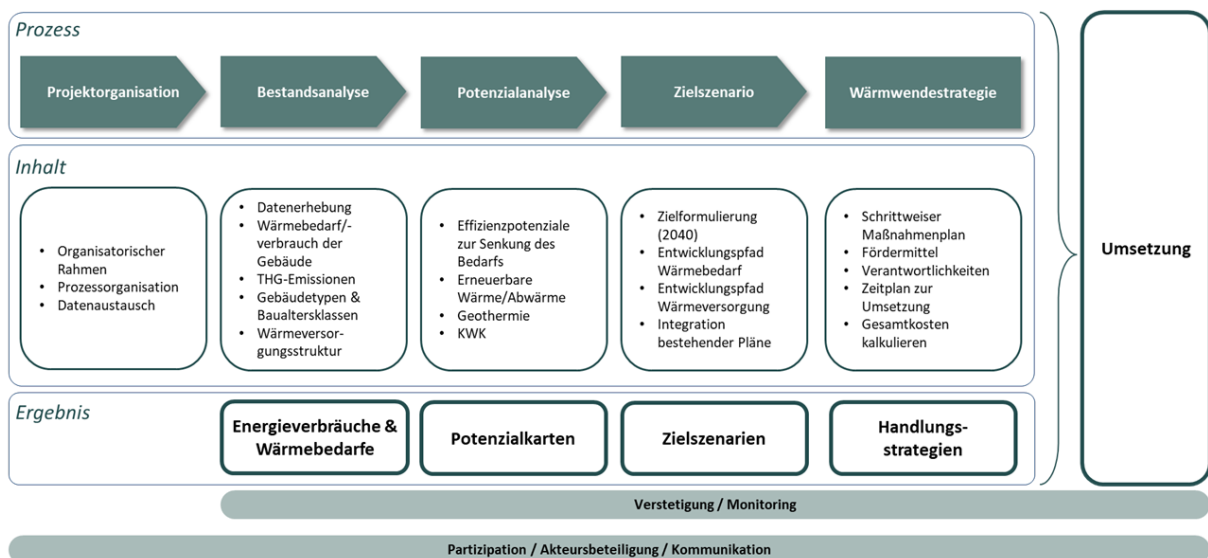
Prozess

Projektorganisation

Bestandsanalyse

Potenzialanalyse

Zielszenario

Wärmwendestrategie

Inhalt

- Organisatorischer Rahmen
- Prozessorganisation
- Datenaustausch

- Datenerhebung
- Wärmebedarf/-verbrauch der Gebäude
- THG-Emissionen
- Gebäudetypen & Baualtersklassen
- Wärmeversorgungsstruktur

- Effizienzpotenziale zur Senkung des Bedarfs
- Erneuerbare Wärme/Abwärme
- Geothermie
- KWK

- Zielformulierung (2040)
- Entwicklungspfad Wärmebedarf
- Entwicklungspfad Wärmeversorgung
- Integration bestehender Pläne

- Schrittweiser Maßnahmenplan
- Fördermittel
- Verantwortlichkeiten
- Zeitplan zur Umsetzung
- Gesamtkosten kalkulieren

Ergebnis

Energieverbräuche & Wärmebedarfe

Potenzialkarten

Zielszenarien

Handlungsstrategien

Umsetzung

Verstetigung / Monitoring

Partizipation / Akteursbeteiligung / Kommunikation